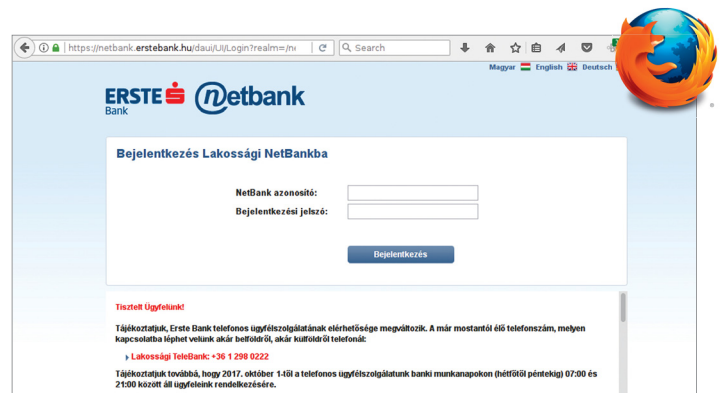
https://netbank.erstebank.hu/daui/UI/Login?realm=/n

Search

Magyar English Deutsch

ERSTE Bank

netbank

Bejelentkezés Lakossági NetBankba

NetBank azonosító:

Bejelentkezési jelszó:

Bejelentkezés

Tisztelt Ügyfelünk!

Tájékoztatjuk, Erste Bank telefonos ügyfélszolgálatának elérhetősége megváltozik. A már mostantól élő telefonszám, melyen kapcsolatba léphet velünk akár belföldről, akár külföldről telefonál:

Lakossági TeleBank: +36 1 298 0222

Tájékoztatjuk továbbá, hogy 2017. október 1-től a telefonos ügyfélszolgálatunk banki munkanapokon (hétfőtől péntekig) 07:00 és 21:00 között áll ügyfeleink rendelkezésére.